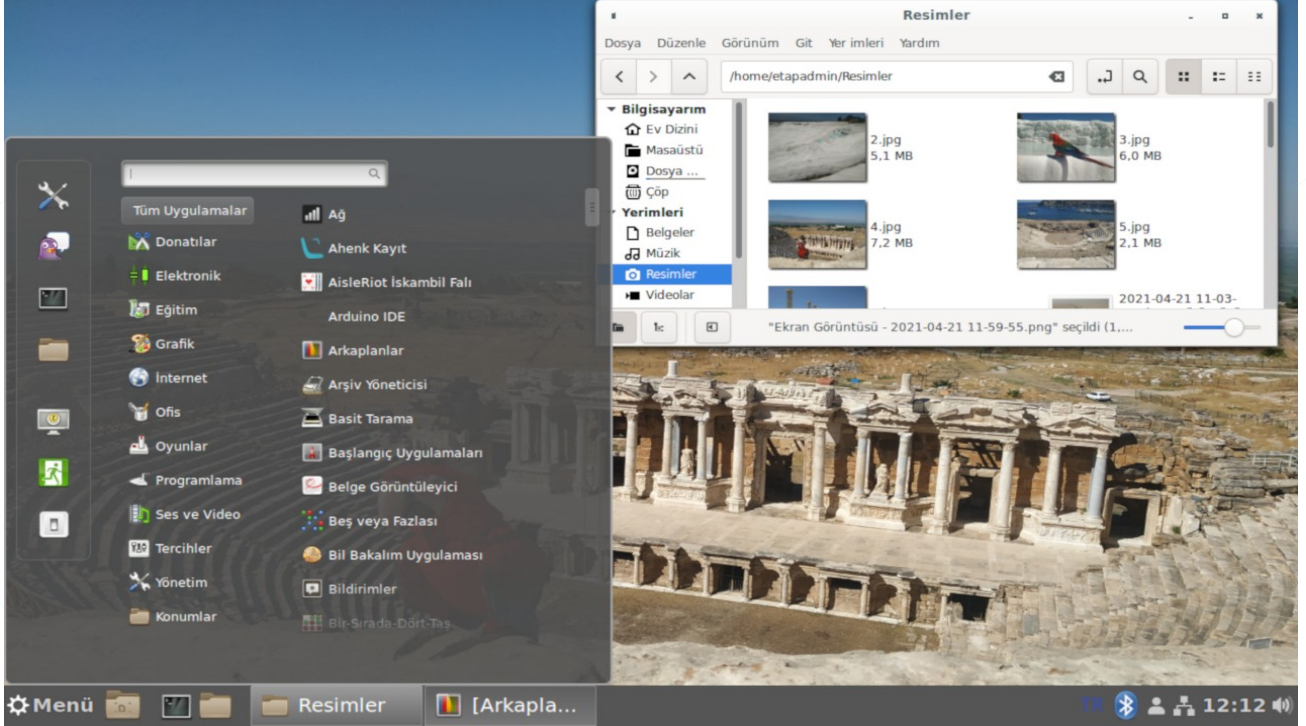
Resimler

Dosya Düzenle Görünüm Git Yer imleri Yardım

/home/etapadmin/Resimler

Bilgisayarım
Ev Dizini
Masaüstü
Dosya ...
Çöp
Yerimleri
Belgeler
Müzik
Resimler
Videolar

2.jpg
5,1 MB

3.jpg
6,0 MB

4.jpg
7,2 MB

5.jpg
2,1 MB

2021-04-21 11-03-

"Ekran Görüntüsü - 2021-04-21 11-59-55.png" seçildi (1,...

Tüm Uygulamalar
Donatılar
Elektronik
Eğitim
Grafik
İnternet
Ofis
Oyunlar
Programlama
Ses ve Video
Tercihler
Yönetim
Konumlar

Ağ
Ahenk Kayıt
AisleRiot İskambil Falı
Arduino IDE
Arkaplanlar
Arşiv Yöneticisi
Basit Tarama
Başlangıç Uygulamaları
Belge Görüntüleyici
Beş veya Fazlası
Bil Bakalım Uygulaması
Bildirimler
Bir Sırada Dört Taş

Menü
Resimler
[Arkapla...
TR
12:12